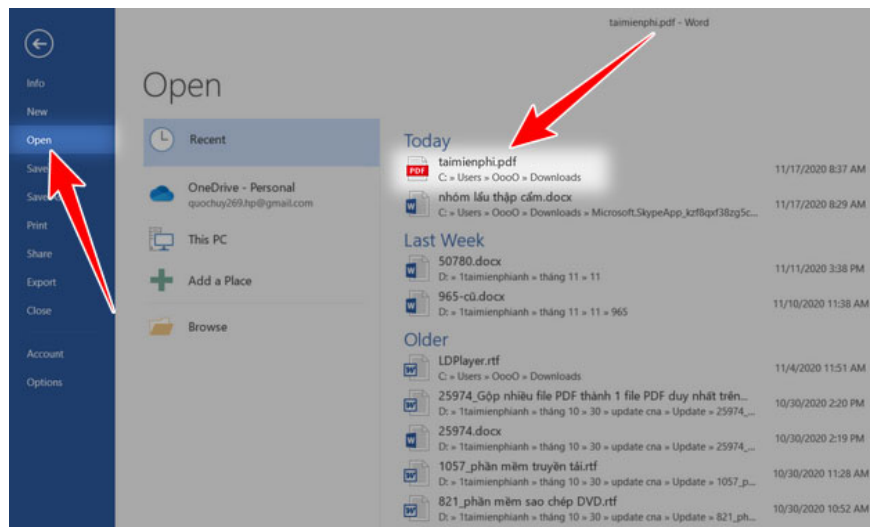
taimienphi.pdf - Word

Info
New
Open
Save
Save
Print
Share
Export
Close
Account
Options

Open

Recent
OneDrive - Personal
quochuy269.hp@gmail.com
This PC
Add a Place
Browse

Today
taimienphi.pdf
C: » Users » OooO » Downloads
11/17/2020 8:37 AM
nhóm lẩu thập cẩm.docx
C: » Users » OooO » Downloads » Microsoft.SkypeApp_kzf8qxf38zg5c...
11/17/2020 8:29 AM

Last Week
50780.docx
D: » 1taimienphianh » tháng 11 » 11
11/11/2020 3:38 PM
965-cũ.docx
D: » 1taimienphianh » tháng 11 » 11 » 965
11/10/2020 11:38 AM

Older
LDPlayer.rtf
C: » Users » OooO » Downloads
11/4/2020 11:51 AM
25974_Gộp nhiều file PDF thành 1 file PDF duy nhất trên...
D: » 1taimienphianh » tháng 10 » 30 » update cna » Update » 25974_...
10/30/2020 2:20 PM
25974.docx
D: » 1taimienphianh » tháng 10 » 30 » update cna » Update » 25974_...
10/30/2020 2:19 PM
1057_phần mềm truyện tải.rtf
D: » 1taimienphianh » tháng 10 » 30 » update cna » Update » 1057_...
10/30/2020 11:28 AM
821_phần mềm sao chép DVD.rtf
D: » 1taimienphianh » tháng 10 » 30 » update cna » Update » 821_ph...
10/30/2020 10:52 AM